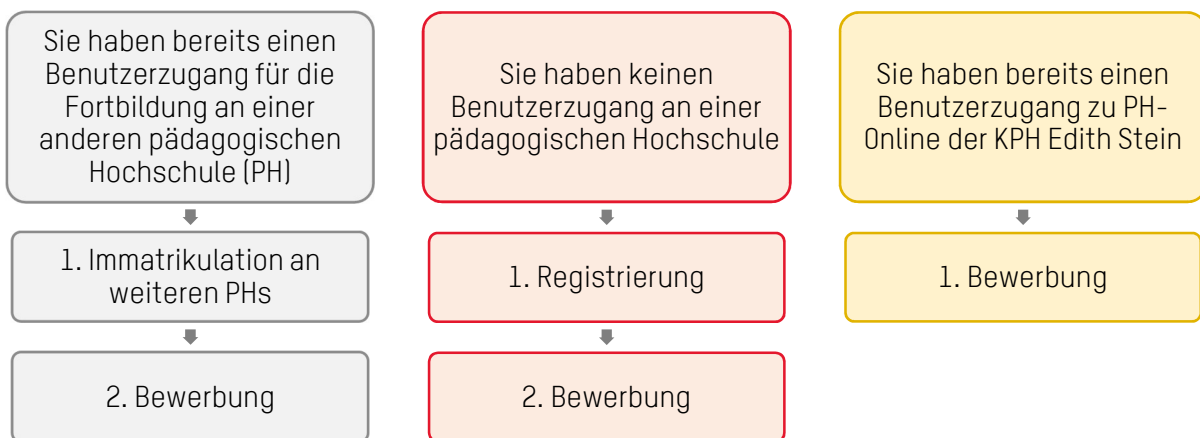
Sie haben bereits einen Benutzerzugang für die Fortbildung an einer anderen pädagogischen Hochschule (PH)

1. Immatrikulation an weiteren PHs

2. Bewerbung

Sie haben keinen Benutzerzugang an einer pädagogischen Hochschule

1. Registrierung

2. Bewerbung

Sie haben bereits einen Benutzerzugang zu PH-Online der KPH Edith Stein

1. Bewerbung